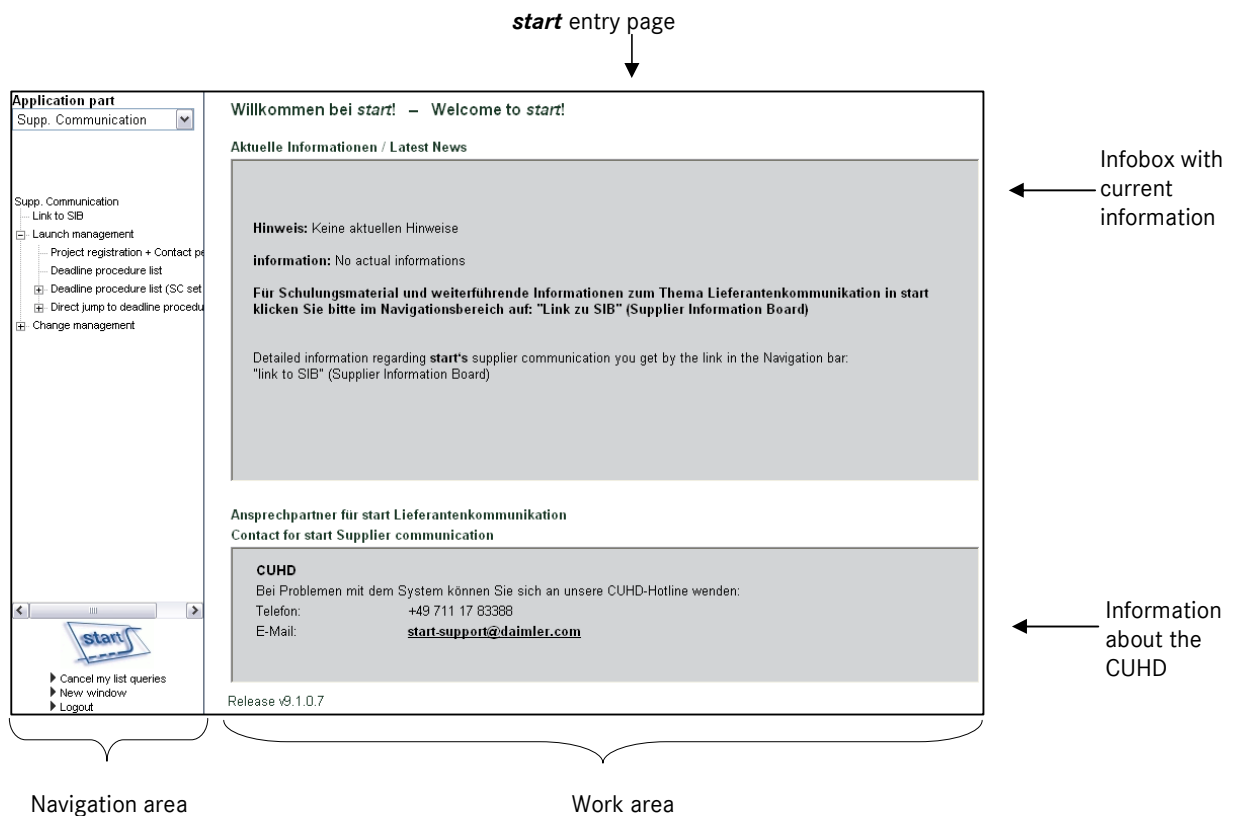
*start* entry page

Application part
Supp. Communication

Supp. Communication
Link to SIB
Launch management
Project registration + Contact pe
Deadline procedure list
Deadline procedure list (SC set
Direct jump to deadline procedu
Change management

start

Cancel my list queries
New window
Logout

Willkommen bei *start*! – Welcome to *start*!

Aktuelle Informationen / Latest News

**Hinweis:** Keine aktuellen Hinweise

**information:** No actual informations

**Für Schulungsmaterial und weiterführende Informationen zum Thema Lieferantenkommunikation in start klicken Sie bitte im Navigationsbereich auf: "Link zu SIB" (Supplier Information Board)**

Detailed information regarding **start's** supplier communication you get by the link in the Navigation bar: "link to SIB" (Supplier Information Board)

Ansprechpartner für start Lieferantenkommunikation
Contact for start Supplier communication

**CUHD**
Bei Problemen mit dem System können Sie sich an unsere CUHD-Hotline wenden:
Telefon: +49 711 17 83388
E-Mail: start-support@daimler.com

Release v9.1.0.7

Infobox with current information

Information about the CUHD

Navigation area

Work area